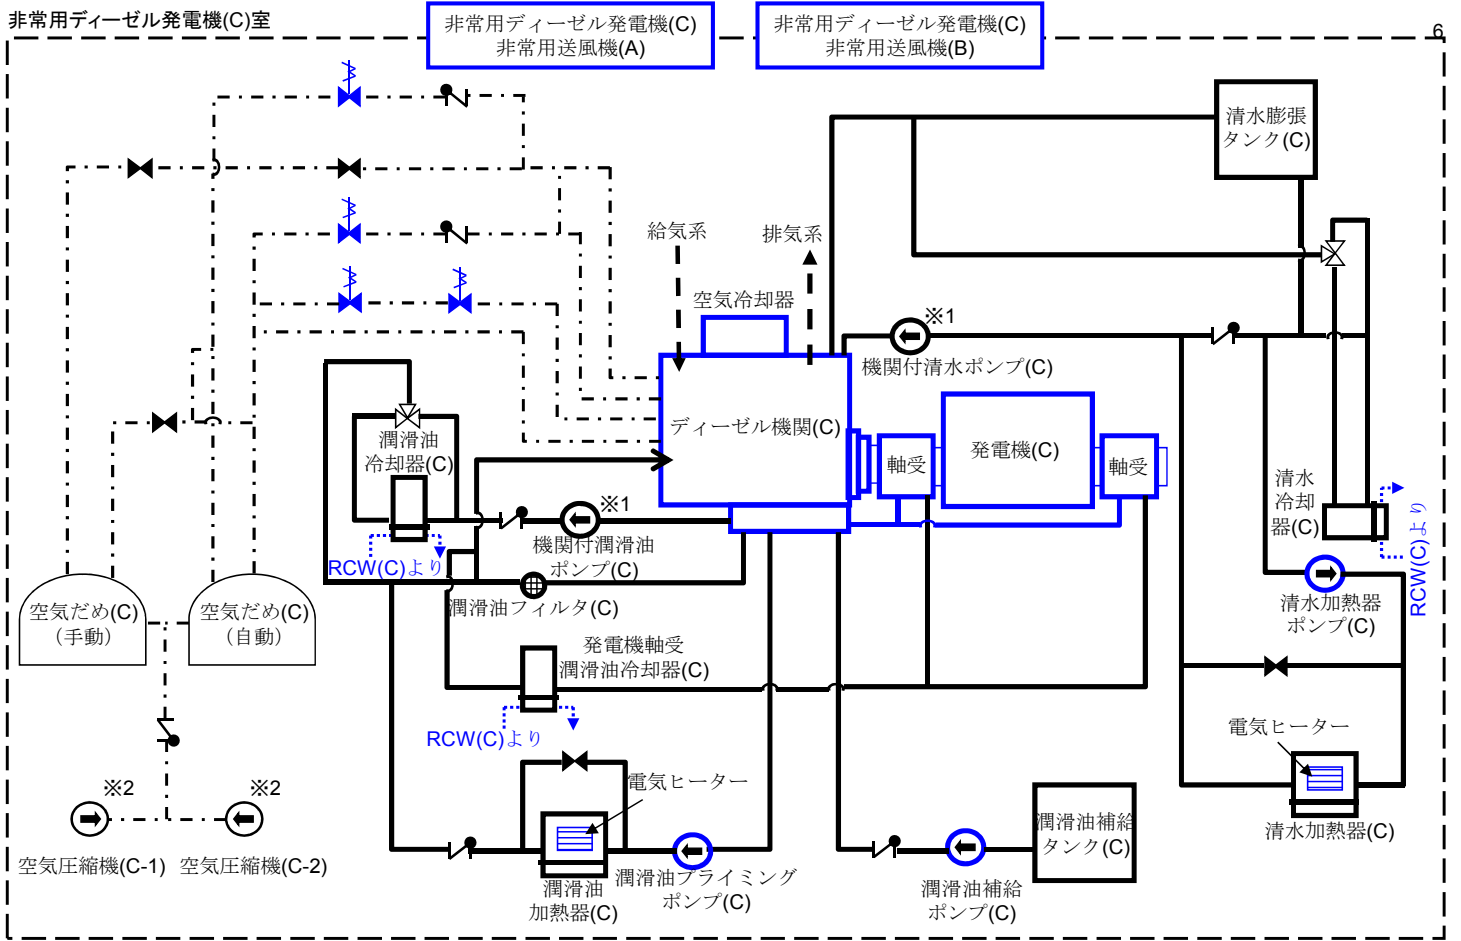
非常用ディーゼル発電機(C)室

非常用ディーゼル発電機(C)
非常用送風機(A)

非常用ディーゼル発電機(C)
非常用送風機(B)

6

清水膨張
タンク(C)

給気系

排気系

空気冷却器

※1

機関付清水ポンプ(C)

潤滑油
冷却器(C)

ディーゼル機関(C)

発電機(C)

軸受

軸受

清水
冷却
器(C)

※1

機関付潤滑油
ポンプ(C)

RCW(C)より

RCW(C)より

空気だめ(C)
（手動）

空気だめ(C)
（自動）

潤滑油フィルタ(C)

清水加熱器
ポンプ(C)

発電機軸受
潤滑油冷却器(C)

RCW(C)より

電気ヒーター

電気ヒーター

※2

※2

潤滑油補給
タンク(C)

清水加熱器(C)

空気圧縮機(C-1)

空気圧縮機(C-2)

潤滑油
加熱器(C)

潤滑油プライミング
ポンプ(C)

潤滑油補給
ポンプ(C)